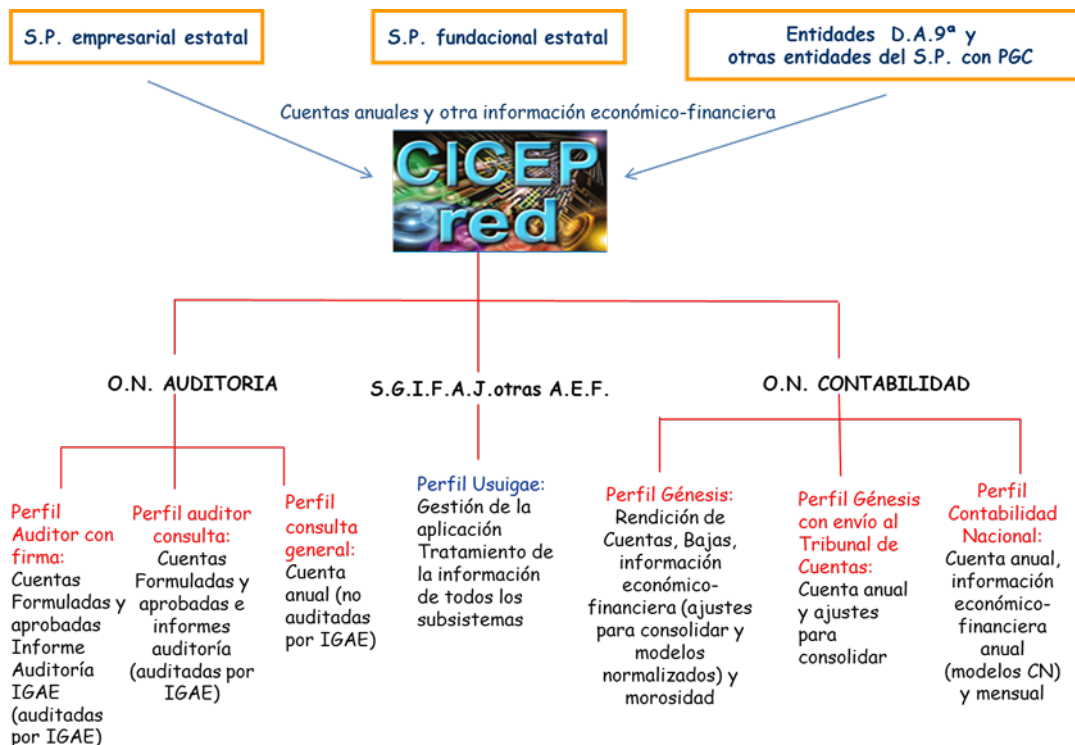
S.P. empresarial estatal

S.P. fundacional estatal

Entidades D.A.9ª y otras entidades del S.P. con PGC

Cuentas anuales y otra información económico-financiera

CICEP red

O.N. AUDITORIA

S.G.I.F.A.J.otras A.E.F.

O.N. CONTABILIDAD

Perfil Auditor con firma: Cuentas Formuladas y aprobadas Informe Auditoría IGAE (auditadas por IGAE)

Perfil auditor consulta: Cuentas Formuladas y aprobadas e informes auditoría (auditadas por IGAE)

Perfil consulta general: Cuenta anual (no auditadas por IGAE)

Perfil Usuigae: Gestión de la aplicación Tratamiento de la información de todos los subsistemas

Perfil Génesis: Rendición de Cuentas, Bajas, información económico-financiera (ajustes para consolidar y modelos normalizados) y morosidad

Perfil Génesis con envío al Tribunal de Cuentas: Cuenta anual y ajustes para consolidar

Perfil Contabilidad Nacional: Cuenta anual, información económico-financiera anual (modelos CN) y mensual